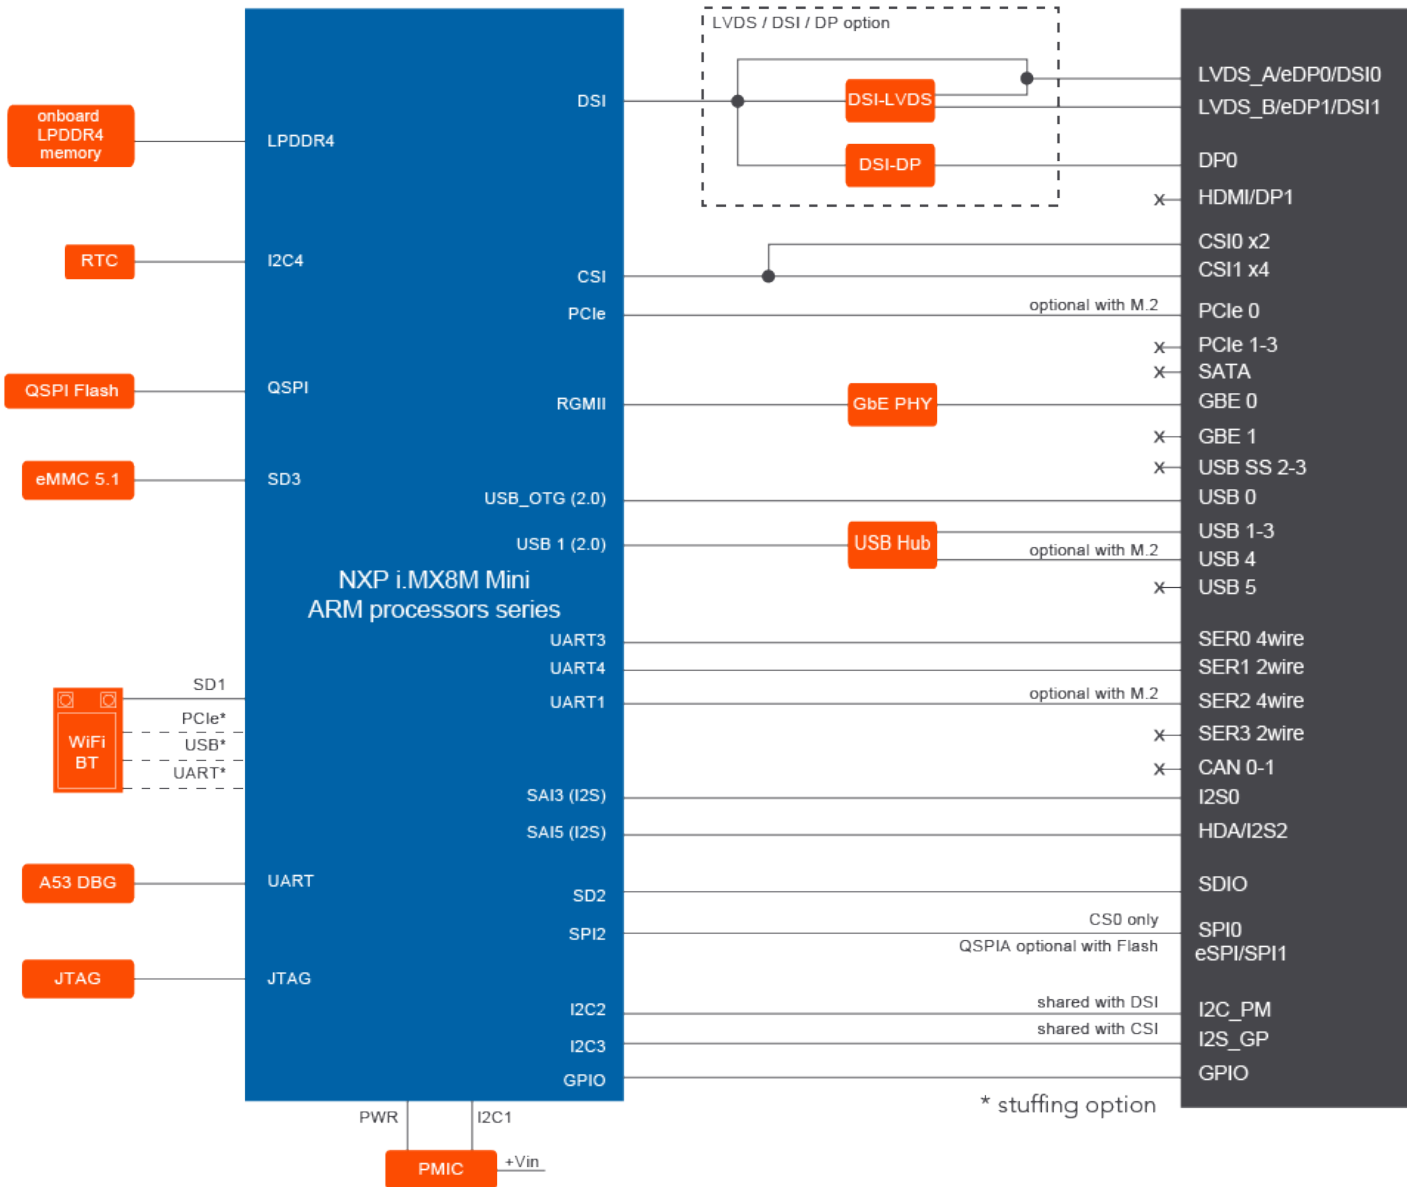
onboard LPDDR4 memory

RTC

QSPI Flash

eMMC 5.1

WiFi BT

A53 DBG

JTAG

LPDDR4

I2C4

QSPI

SD3

SD1

PCIe*

USB*

UART*

UART

JTAG

NXP i.MX8M Mini
ARM processors series

DSI

CSI

PCIe

RGMII

USB_OTG (2.0)

USB 1 (2.0)

UART3

UART4

UART1

SAI3 (I2S)

SAI5 (I2S)

SD2

SPI2

I2C2

I2C3

GPIO

PWR

I2C1

PMIC

+Vin

LVDS / DSI / DP option

DSI-LVDS

DSI-DP

GbE PHY

USB Hub

optional with M.2

optional with M.2

optional with M.2

CS0 only

QSPIA optional with Flash

shared with DSI

shared with CSI

* stuffing option

LVDS_A/eDP0/DSI0

LVDS_B/eDP1/DSI1

DP0

HDMI/DP1

CSI0 x2

CSI1 x4

PCIe 0

PCIe 1-3

SATA

GBE 0

GBE 1

USB SS 2-3

USB 0

USB 1-3

USB 4

USB 5

SER0 4wire

SER1 2wire

SER2 4wire

SER3 2wire

CAN 0-1

I2S0

HDA/I2S2

SDIO

SPI0
eSPI/SPI1

I2C_PM

I2S_GP

GPIO